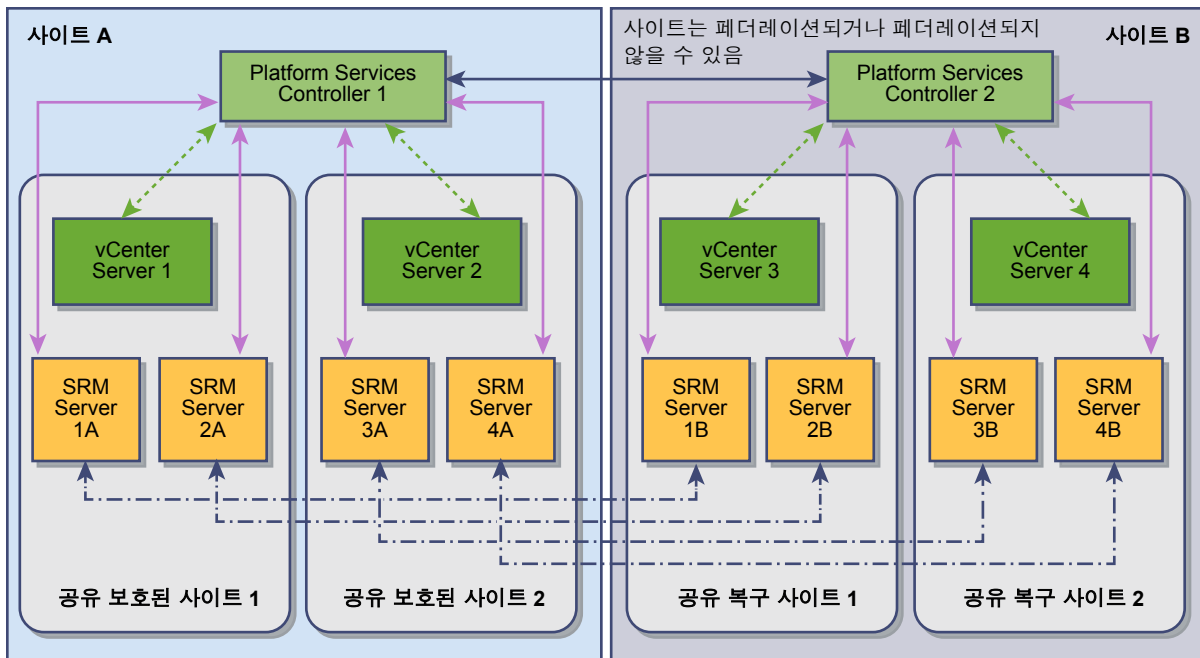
사이트 A

Platform Services Controller 1

vCenter Server 1

vCenter Server 2

SRM Server 1A

SRM Server 2A

SRM Server 3A

SRM Server 4A

공유 보호된 사이트 1

공유 보호된 사이트 2

사이트는 페더레이션되거나 페더레이션되지 않을 수 있음

사이트 B

Platform Services Controller 2

vCenter Server 3

vCenter Server 4

SRM Server 1B

SRM Server 2B

SRM Server 3B

SRM Server 4B

공유 복구 사이트 1

공유 복구 사이트 2